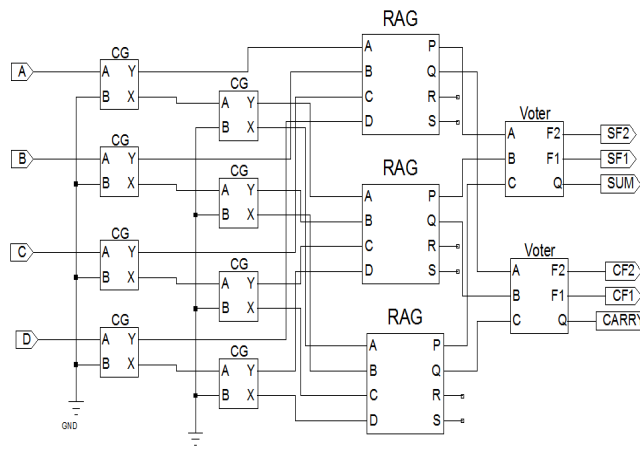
RAG
A P
B Q
C R
D S

CG
A Y
B X

CG
A Y
B X

A

B

CG
A Y
B X

CG
A Y
B X

RAG
A P
B Q
C R
D S

Voter
A F2
B F1
C Q

SF2
SF1
SUM

C

CG
A Y
B X

CG
A Y
B X

Voter
A F2
B F1
C Q

CF2
CF1
CARRY

D

CG
A Y
B X

CG
A Y
B X

RAG
A P
B Q
C R
D S

GND